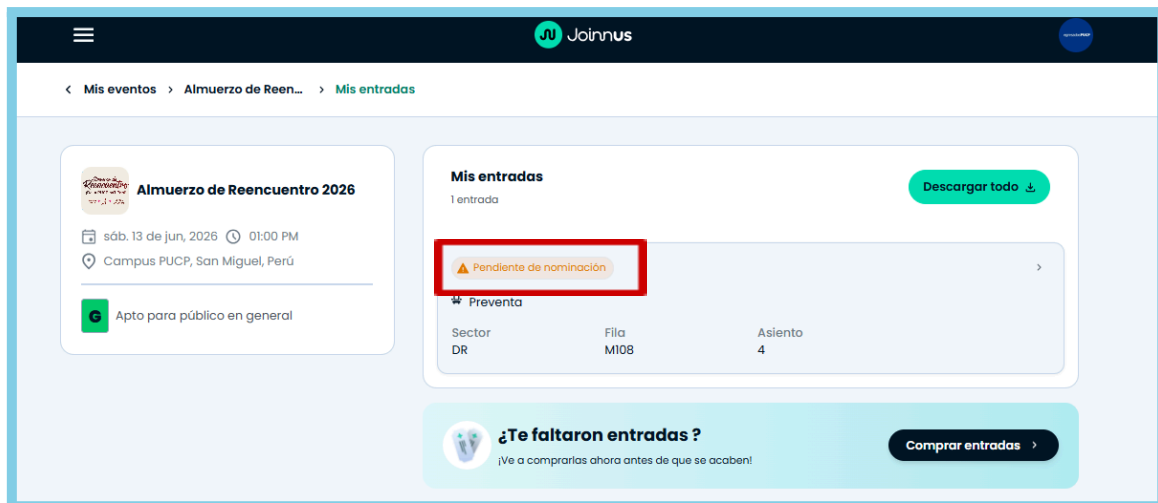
Joinnus

Mis eventos > Almuerzo de Reen... > Mis entradas

Reencuentro

Almuerzo de Reencuentro 2026

sáb. 13 de jun, 2026 01:00 PM

Campus PUCP, San Miguel, Perú

G Apto para público en general

Mis entradas

1 entrada

Descargar todo

Pendiente de nominación

Preventa

| Sector | Fila | Asiento |
|---|---|---|
| DR | M108 | 4 |

¿Te faltaron entradas ?

¡Ve a comprarlas ahora antes de que se acaben!

Comprar entradas